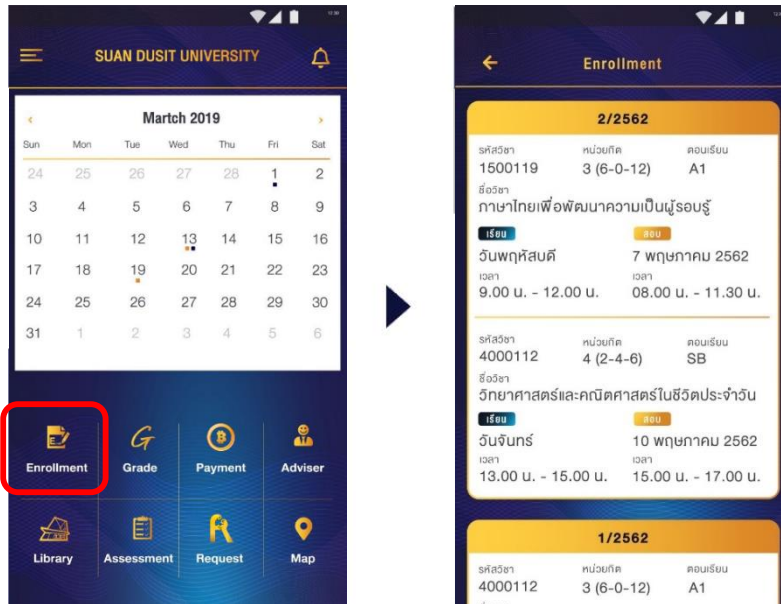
SUAN DUSIT UNIVERSITY

Martch 2019

| Sun | Mon | Tue | Wed | Thu | Fri | Sat |
|---|---|---|---|---|---|---|
| 24 | 25 | 26 | 27 | 28 | 1 | 2 |
| 3 | 4 | 5 | 6 | 7 | 8 | 9 |
| 10 | 11 | 12 | 13 | 14 | 15 | 16 |
| 17 | 18 | 19 | 20 | 21 | 22 | 23 |
| 24 | 25 | 26 | 27 | 28 | 29 | 30 |
| 31 | 1 | 2 | 3 | 4 | 5 | 6 |

Enrollment
Grade
Payment
Adviser
Library
Assessment
Request
Map

Enrollment

2/2562

รหัสวิชา
1500119
หน่วยกิต
3 (6-0-12)
ตอนเรียน
A1
ชื่อวิชา
ภาษาไทยเพื่อพัฒนาความเป็นผู้รอบรู้
เรียน
วันพฤหัสบดี
เวลา
9.00 น. - 12.00 น.
สอบ
7 พฤษภาคม 2562
เวลา
08.00 น. - 11.30 น.

รหัสวิชา
4000112
หน่วยกิต
4 (2-4-6)
ตอนเรียน
SB
ชื่อวิชา
วิทยาศาสตร์และคณิตศาสตร์ในชีวิตประจำวัน
เรียน
วันจันทร์
เวลา
13.00 น. - 15.00 น.
สอบ
10 พฤษภาคม 2562
เวลา
15.00 น. - 17.00 น.

1/2562

รหัสวิชา
4000112
หน่วยกิต
3 (6-0-12)
ตอนเรียน
A1